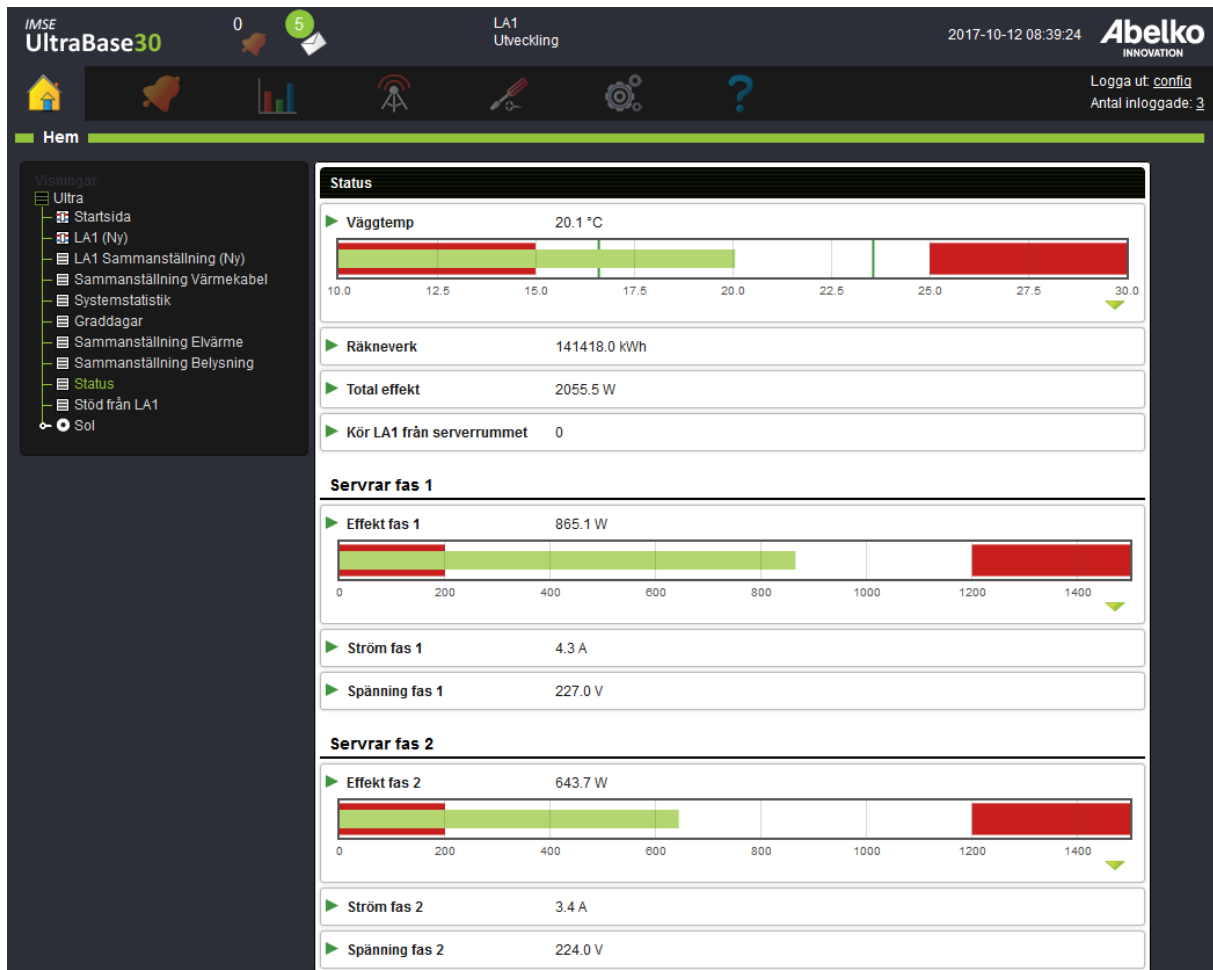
IMSE
UltraBase30

0

5

LA1
Utveckling

2017-10-12 08:39:24

Abelko
INNOVATION

?

Logga ut: config
Antal inloggade: 3

Hem

Visningar
Ultra
Startsida
LA1 (Ny)
LA1 Sammanställning (Ny)
Sammanställning Värmekabel
Systemstatistik
Graddagar
Sammanställning Elvärme
Sammanställning Belysning
Status
Stöd från LA1
Sol

Status

Väggtemp 20.1 °C

10.0 12.5 15.0 17.5 20.0 22.5 25.0 27.5 30.0

Räkneverk 141418.0 kWh

Total effekt 2055.5 W

Kör LA1 från serverrummet 0

Servrar fas 1

Effekt fas 1 865.1 W

0 200 400 600 800 1000 1200 1400

Ström fas 1 4.3 A

Spänning fas 1 227.0 V

Servrar fas 2

Effekt fas 2 643.7 W

0 200 400 600 800 1000 1200 1400

Ström fas 2 3.4 A

Spänning fas 2 224.0 V